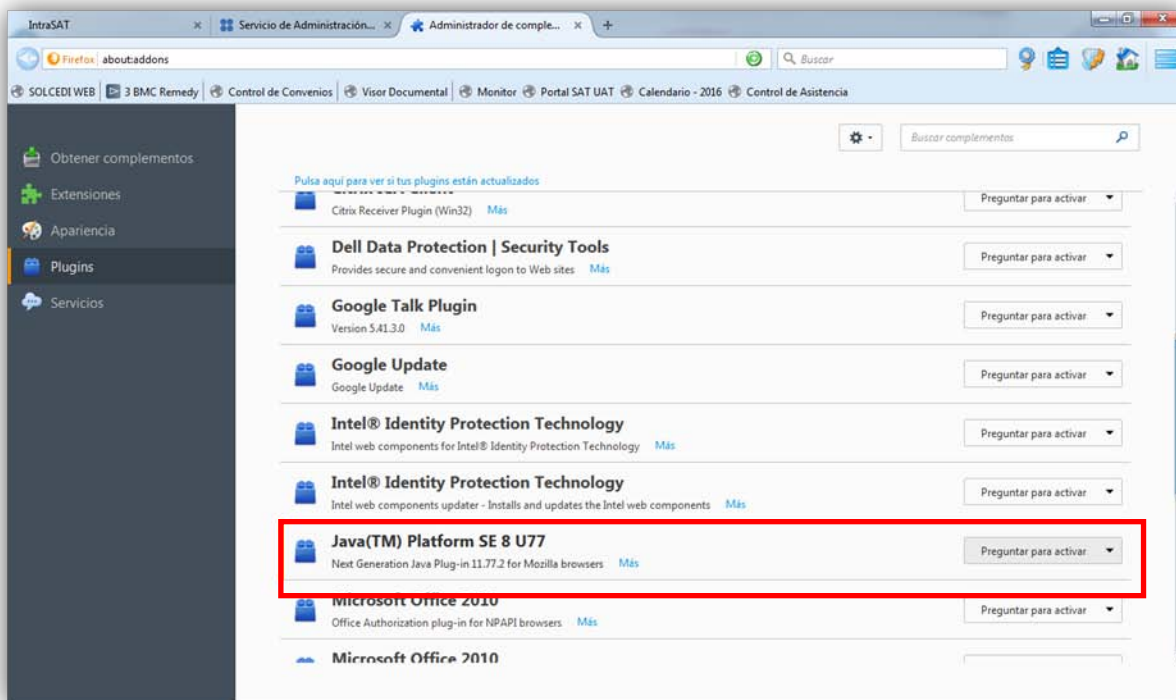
IntraSAT ×
Servicio de Administración... ×
Administrador de comple... ×
+

Firefox about:addons
Buscar

SOLCEDI WEB | 3 BMC Remedy | Control de Convenios | Visor Documental | Monitor | Portal SAT UAT | Calendario - 2016 | Control de Asistencia

Obtener complementos
Extensiones
Apariencia
Plugins
Servicios

Buscar complementos

Pulsa aquí para ver si tus plugins están actualizados

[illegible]
Citrix Receiver Plugin (Win32) Más
Preguntar para activar

Dell Data Protection | Security Tools
Provides secure and convenient logon to Web sites Más
Preguntar para activar

Google Talk Plugin
Version 5.41.3.0 Más
Preguntar para activar

Google Update
Google Update Más
Preguntar para activar

Intel® Identity Protection Technology
Intel web components for Intel® Identity Protection Technology Más
Preguntar para activar

Intel® Identity Protection Technology
Intel web components updater - Installs and updates the Intel web components Más
Preguntar para activar

Java(TM) Platform SE 8 U77
Next Generation Java Plug-in 11.77.2 for Mozilla browsers Más
Preguntar para activar

Microsoft Office 2010
Office Authorization plug-in for NPAPI browsers Más
Preguntar para activar

Microsoft Office 2010